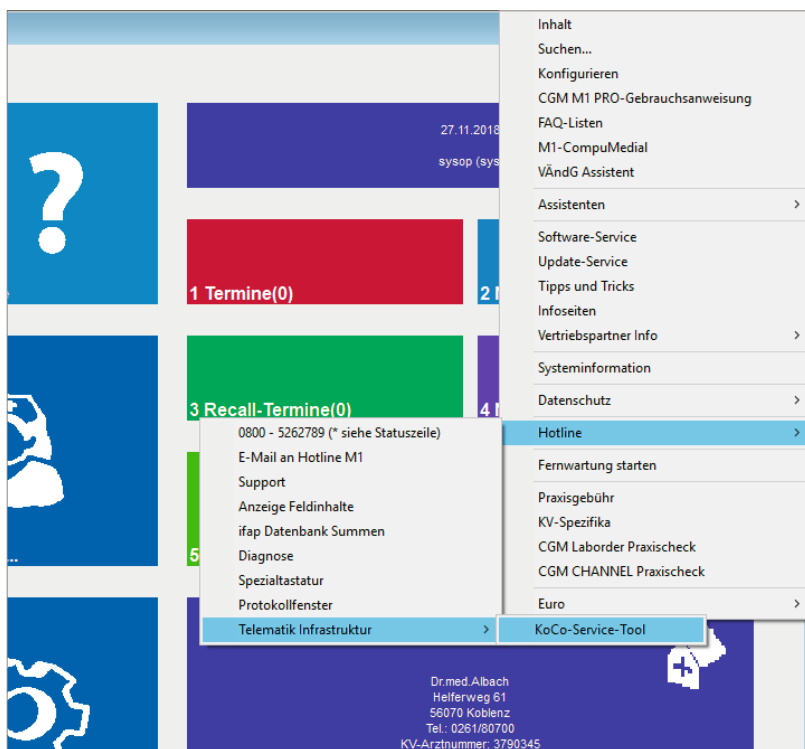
27.11.2018
sysop (sys

1 Termine(0)

2 M

3 Recall-Termine(0)

4 M

5

Inhalt
Suchen...
Konfigurieren
CGM M1 PRO-Gebrauchsanweisung
FAQ-Listen
M1-CompuMedial
VÄndG Assistent
Assistenten
Software-Service
Update-Service
Tipps und Tricks
Infoseiten
Vertriebspartner Info
Systeminformation
Datenschutz
Hotline
Fernwartung starten
Praxisgebühr
KV-Spezifika
CGM Laborder Praxischeck
CGM CHANNEL Praxischeck
Euro

0800 - 5262789 (* siehe Statuszeile)
E-Mail an Hotline M1
Support
Anzeige Feldinhalte
ifap Datenbank Summen
Diagnose
Spezialtastatur
Protokollfenster
Telematik Infrastruktur

KoCo-Service-Tool

Dr.med.Albach
Helferweg 61
56070 Koblenz
Tel.: 0261/80700
KV-Arztnummer: 3790345